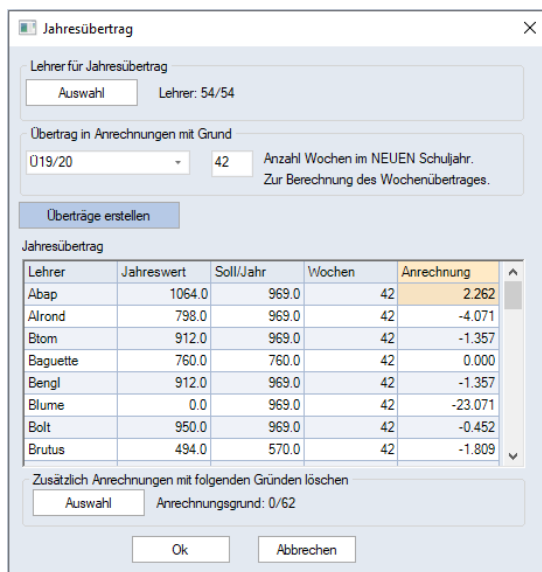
Jahresübertrag

Lehrer für Jahresübertrag

Auswahl

Lehrer: 54/54

Übertrag in Anrechnungen mit Grund

Ü19/20

42

Anzahl Wochen im NEUEN Schuljahr.
Zur Berechnung des Wochenübertrages.

Überträge erstellen

Jahresübertrag

| Lehrer | Jahreswert | Soll/Jahr | Wochen | Anrechnung |
|---|---|---|---|---|
| Abap | 1064.0 | 969.0 | 42 | 2.262 |
| Alrond | 798.0 | 969.0 | 42 | -4.071 |
| Btom | 912.0 | 969.0 | 42 | -1.357 |
| Baguette | 760.0 | 760.0 | 42 | 0.000 |
| Bengl | 912.0 | 969.0 | 42 | -1.357 |
| Blume | 0.0 | 969.0 | 42 | -23.071 |
| Bolt | 950.0 | 969.0 | 42 | -0.452 |
| Brutus | 494.0 | 570.0 | 42 | -1.809 |

Zusätzlich Anrechnungen mit folgenden Gründen löschen

Auswahl

Anrechnungsgrund: 0/62

Ok

Abbrechen